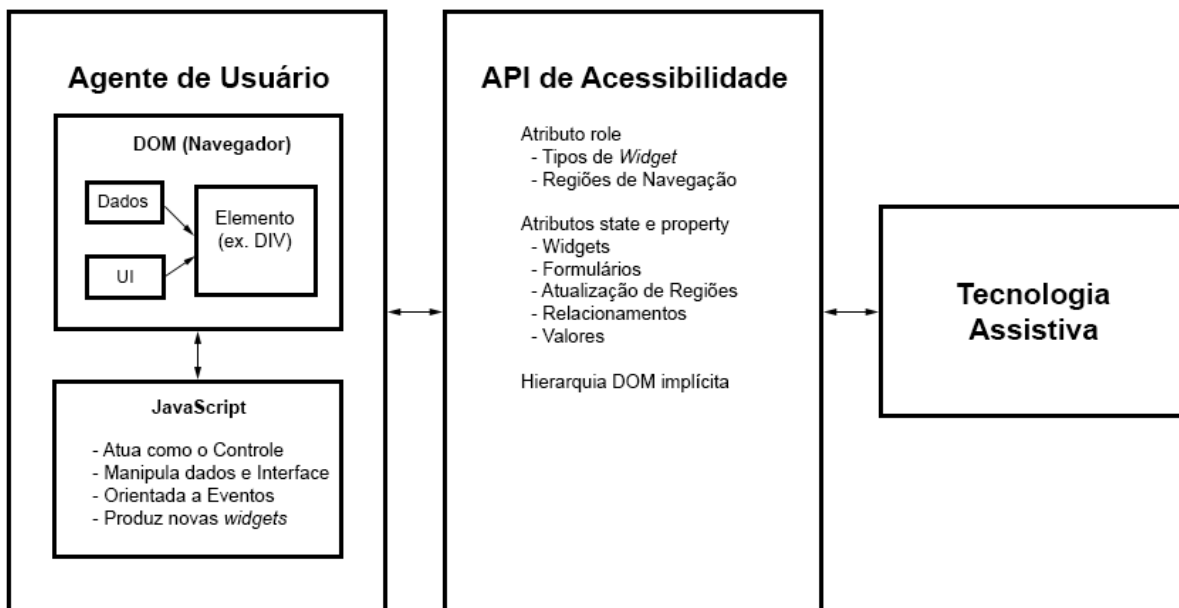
Agente de Usuário

DOM (Navegador)

Dados

UI

Elemento (ex. DIV)

JavaScript

- Atua como o Controle
- Manipula dados e Interface
- Orientada a Eventos
- Produz novas widgets

API de Acessibilidade

Atributo role
- Tipos de Widget
- Regiões de Navegação

Atributos state e property
- Widgets
- Formulários
- Atualização de Regiões
- Relacionamentos
- Valores

Hierarquia DOM implícita

Tecnologia Assistiva